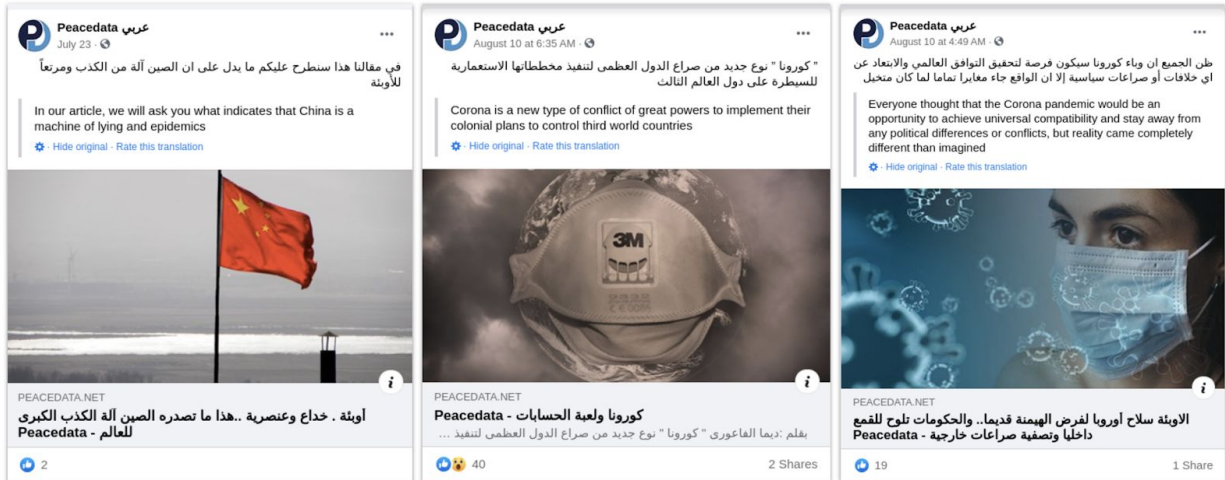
Peacedata عربي
July 23 ·

في مقالنا هذا سنطرح عليكم ما يدل على ان الصين آلة من الكذب ومرتعاً للأوبئة

In our article, we will ask you what indicates that China is a machine of lying and epidemics

Hide original · Rate this translation

PEACEDATA.NET
أوبئة . خداع وعنصرية ..هذا ما تصدره الصين آلة الكذب الكبرى للعالم - Peacedata

2

Peacedata عربي
August 10 at 6:35 AM ·

" كورونا " نوع جديد من صراع الدول العظمى لتنفيذ مخططاتها الاستعمارية للسيطرة على دول العالم الثالث

Corona is a new type of conflict of great powers to implement their colonial plans to control third world countries

Hide original · Rate this translation

3M

PEACEDATA.NET
كورونا ولعبة الحسابات - Peacedata
بقلم :ديما القاعوري " كورونا " نوع جديد من صراع الدول العظمى لتنفيذ ...

40
2 Shares

Peacedata عربي
August 10 at 4:49 AM ·

ظن الجميع ان وباء كورونا سيكون فرصة لتحقيق التوافق العالمي والابتعاد عن اي خلافات أو صراعات سياسية إلا ان الواقع جاء مغايرا تماما لما كان متخيل

Everyone thought that the Corona pandemic would be an opportunity to achieve universal compatibility and stay away from any political differences or conflicts, but reality came completely different than imagined

Hide original · Rate this translation

PEACEDATA.NET
الاوبئة سلاح أوروبا لفرض الهيمنة قديما.. والحكومات تلوح للقمع داخليا وتصفية صراعات خارجية - Peacedata

19
1 Share